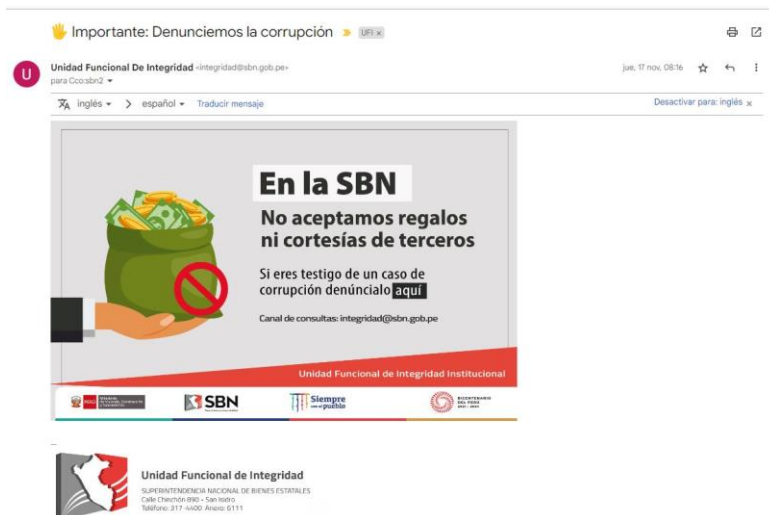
Importante: Denunciemos la corrupción UFI ×

Unidad Funcional De Integridad <integridad@sbn.gob.pe>
para Cco:sbn2

jue, 17 nov, 08:16

inglés > español Traducir mensaje

Desactivar para: inglés ×

En la SBN

No aceptamos regalos ni cortesías de terceros

Si eres testigo de un caso de corrupción denúncialo aquí

Canal de consultas: integridad@sbn.gob.pe

Unidad Funcional de Integridad Institucional

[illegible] SBN Siempre con el pueblo BICENTENARIO DEL PERÚ 2021 - 2024

--

Unidad Funcional de Integridad

SUPERINTENDENCIA NACIONAL DE BIENES ESTATALES
Calle Chinchón 890 - San Isidro
Teléfono: 317-4400 Anexo: 6111